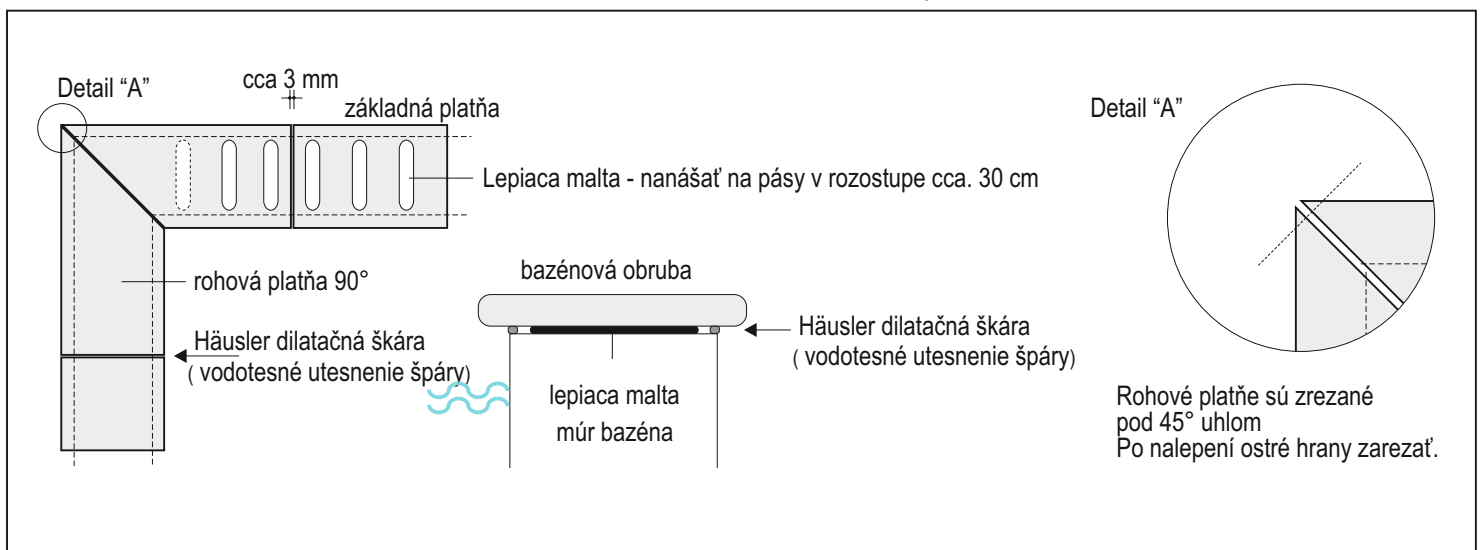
Detail "A"

cca 3 mm

základná platňa

Lepiaca malta - nanášať na pásy v rozostupe cca. 30 cm

rohová platňa 90°

Häusler dilatačná škára
( vodotesné utesnenie špáry)

bazénová obruba

Häusler dilatačná škára
( vodotesné utesnenie špáry)

lepiaca malta

múr bazéna

Detail "A"

Rohové platňe sú zrezané pod 45° uhlom
Po nalepení ostré hrany zarezať.